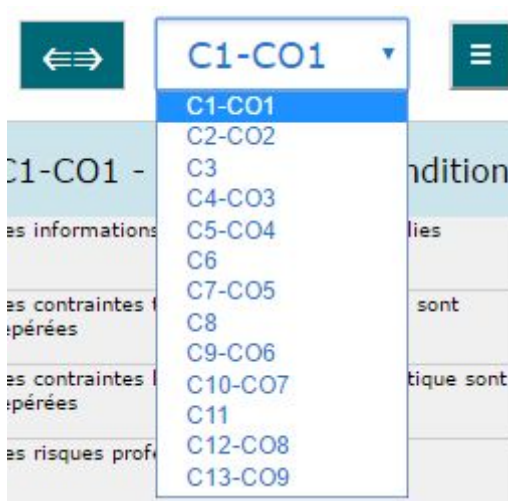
⇐⇒

C1-CO1 ▾

≡

C1-CO1
C2-CO2
C3
C4-CO3
C5-CO4
C6
C7-CO5
C8
C9-CO6
C10-CO7
C11
C12-CO8
C13-CO9

C1-CO1 - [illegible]ndition

es informations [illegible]llies

es contraintes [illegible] sont epérées

es contraintes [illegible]tique sont epérées

es risques profe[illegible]